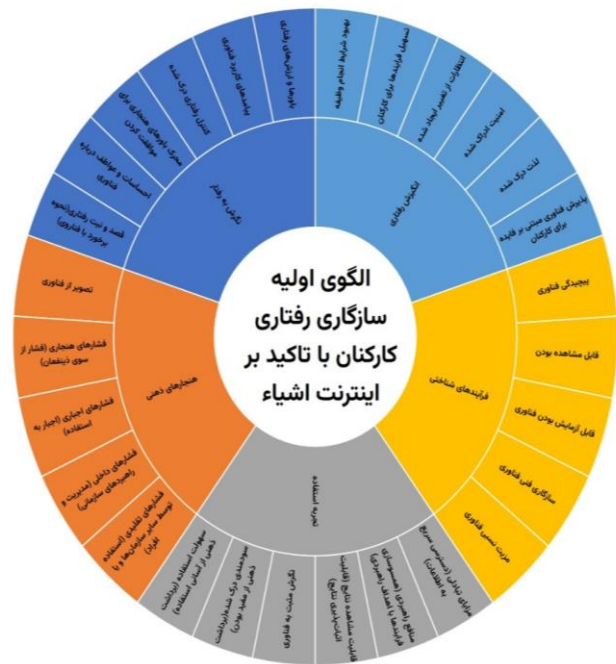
الگوی اولیه سازگاری رفتاری کارکنان با تاکید بر اینترنت اشیاء

انگیزش رفتاری

بهبود شرایط انجام وظیفه

تسهیل فرایندها برای کارکنان

انتظارات از تغییر ایجاد شده

امنیت ادراک شده

لذت درک شده

پذیرش فناوری مبتنی بر قابلیت برای کارکنان

فرایندهای شناختی

پیچیدگی فناوری

قابل مشاهده بودن

قابل آزمایش بودن فناوری

سازگاری فنی فناوری

مزیت نسبی فناوری

تجربه استفاده

مزایای تبادل (دسترسی سریع به اطلاعات)

منافع (هنجاری (همسوسازی فرایندها با اهداف راهبردی)

قابلیت مشاهده نتایج (قابلیت اندازه‌گیری نتایج)

نگرش مثبت به فناوری

سودمندی درک شده (برداشت ذهنی از مفید بودن)

سهولت استفاده (برداشت ذهنی از آسانی استفاده)

هنجارهای ذهنی

تصویر از فناوری

فشارهای هنجاری (فشار از سوی ذینفعان)

فشارهای اجباری (اجبار به استفاده)

فشارهای داخلی (مدیریت و راهبردهای سازمانی)

فشارهای تقلیدی (استفاده توسط سایر سازمان‌ها و یا افراد)

نگرش به رفتار

قصد و نیت رفتاری (نحوه برخورد با فناوری)

احساسات و عواطف درباره فناوری

محرک باورهای هنجاری برای موافقت کردن

کنترل رفتاری درک شده

پیامدهای کاربرد فناوری

باورها و ارزش‌های رفتاری